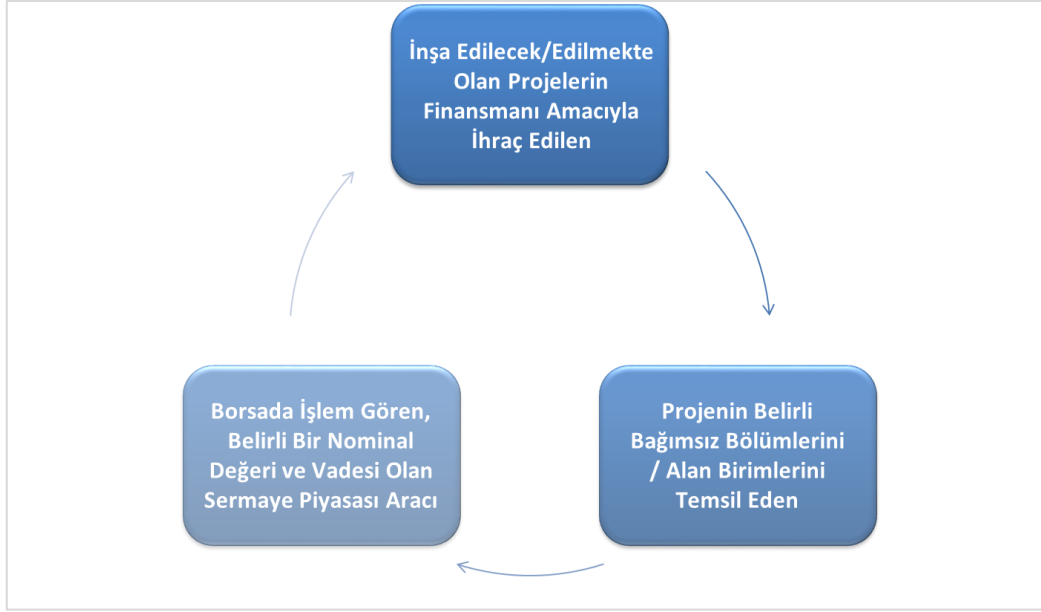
İnşa Edilecek/Edilmekte Olan Projelerin Finansmanı Amacıyla İhraç Edilen

Projenin Belirli Bağımsız Bölümlerini / Alan Birimlerini Temsil Eden

Borsada İşlem Gören, Belirli Bir Nominal Değeri ve Vadesi Olan Sermaye Piyasası Aracı